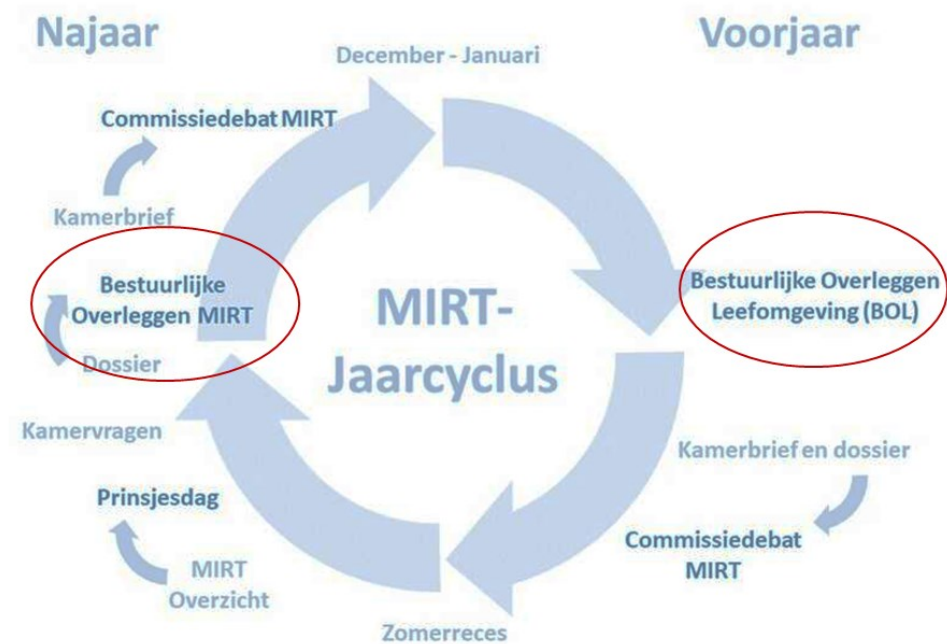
Najaar

December - Januari

Voorjaar

Commissiedebat MIRT

Kamerbrief

Bestuurlijke Overleggen MIRT

Dossier

MIRT-Jaarcyclus

Bestuurlijke Overleggen Leefomgeving (BOL)

Kamervragen

Kamerbrief en dossier

Prinsjesdag

Commissiedebat MIRT

MIRT Overzicht

Zomerreces